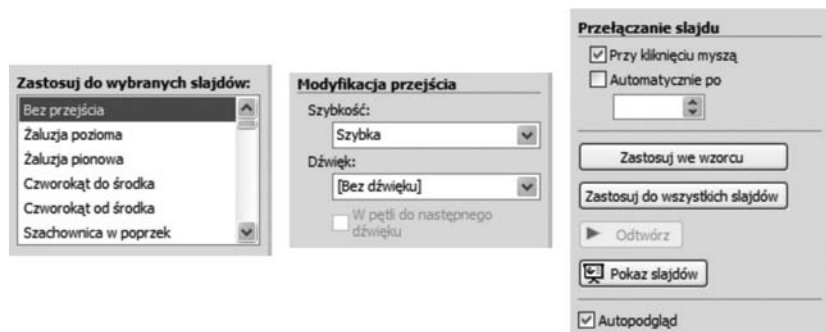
Zastosuj do wybranych slajdów:
Bez przejścia
Żaluzja pozioma
Żaluzja pionowa
Czworokąt do środka
Czworokąt od środka
Szachownica w poprzek

Modyfikacja przejścia
Szybkość:
Szybka
Dźwięk:
[Bez dźwięku]
W pętli do następnego dźwięku

Przełączanie slajdu
Przy kliknięciu myszą
Automatycznie po
Zastosuj we wzorcu
Zastosuj do wszystkich slajdów
Odtwórz
Pokaz slajdów
Autopodgląd